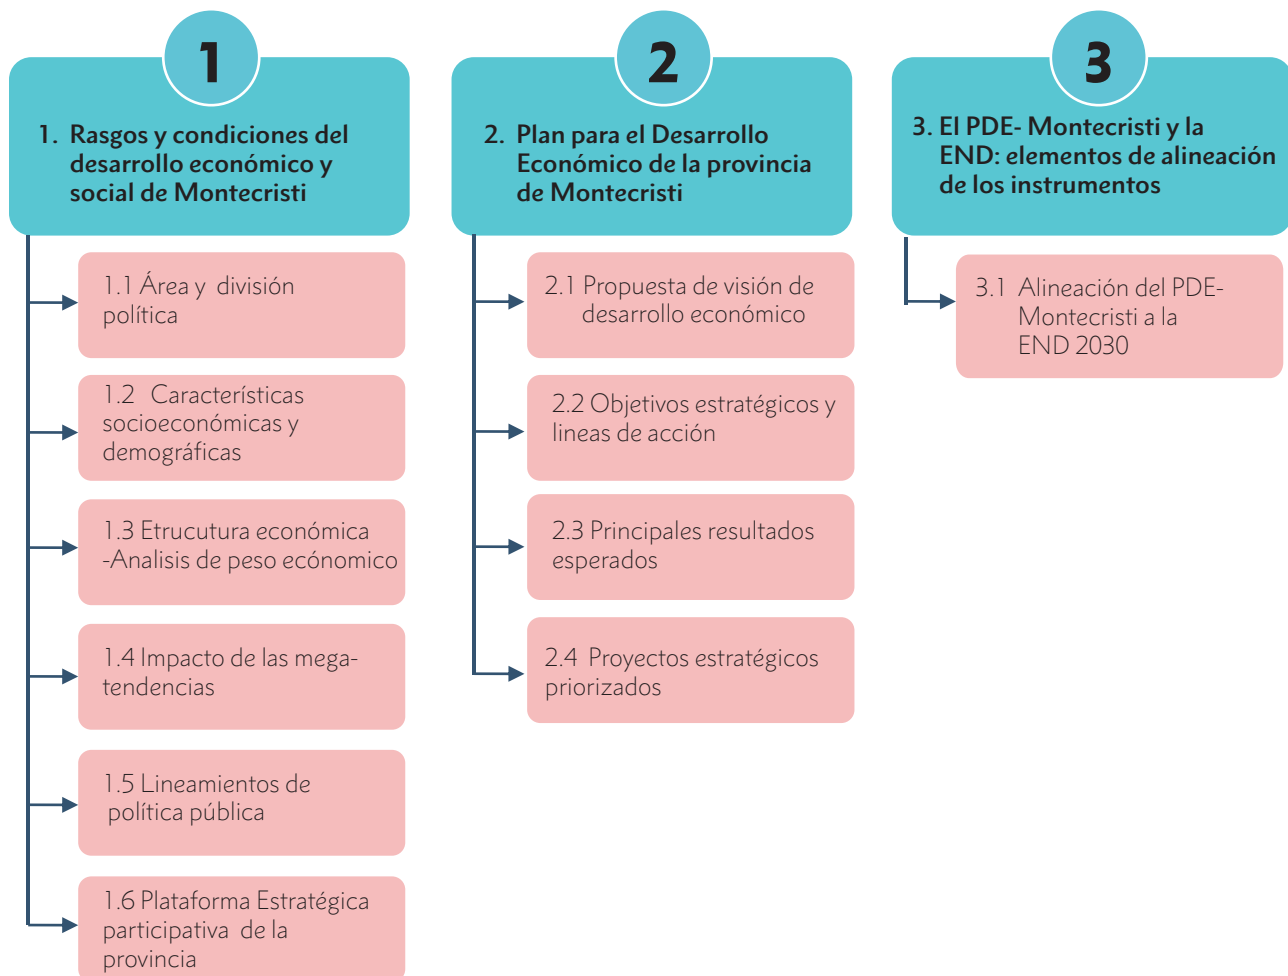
1

1. Rasgos y condiciones del desarrollo económico y social de Montecristi

1.1 Área y división política

1.2 Características socioeconómicas y demográficas

1.3 Etrucutura económica -Analisis de peso ecónomico

1.4 Impacto de las megatendencias

1.5 Lineamientos de política pública

1.6 Plataforma Estratégica participativa de la provincia

2

2. Plan para el Desarrollo Económico de la provincia de Montecristi

2.1 Propuesta de visión de desarrollo económico

2.2 Objetivos estratégicos y lineas de acción

2.3 Principales resultados esperados

2.4 Proyectos estratégicos priorizados

3

3. El PDE- Montecristi y la END: elementos de alineación de los instrumentos

3.1 Alineación del PDE-Montecristi a la END 2030